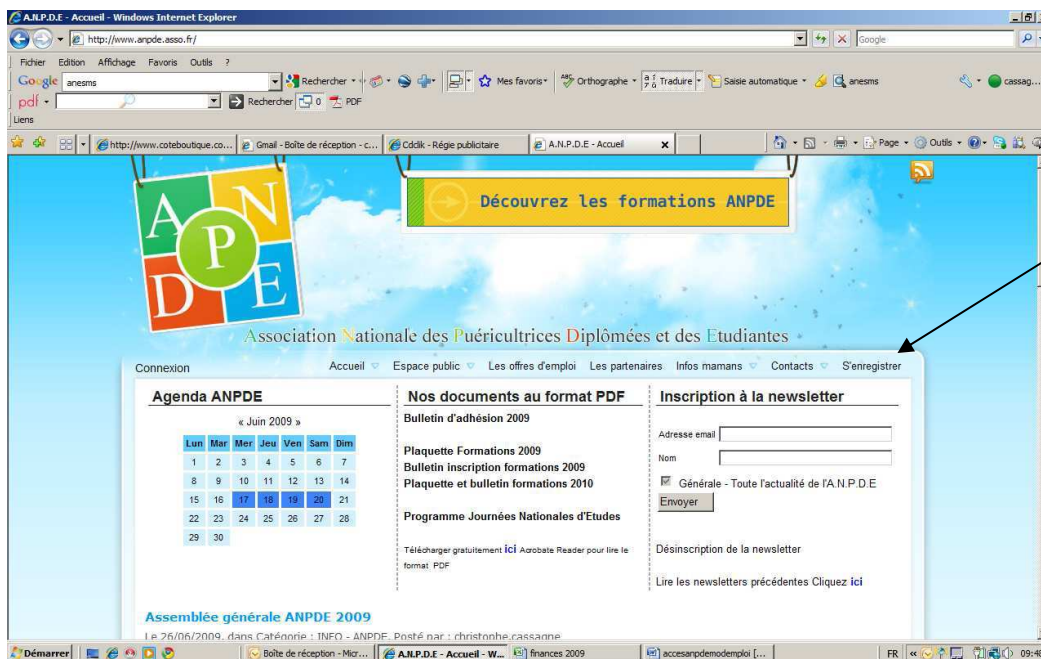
A.N.P.D.E - Accueil - Windows Internet Explorer

http://www.anpde.asso.fr/

Google

Fichier Edition Affichage Favoris Outils ?

Google anesms Rechercher Mes favoris Orthographe Traduire Saisie automatique anesms cassag...

pdf Rechercher 0 PDF

Liens

http://www.coteboutique.co... Gmail - Boîte de réception - c... Cdclik - Régie publicitaire A.N.P.D.E - Accueil

Page Outils

A N P D E

Découvrez les formations ANPDE

Association Nationale des Puéricultrices Diplômées et des Etudiantes

Connexion

Accueil Espace public Les offres d'emploi Les partenaires Infos mamans Contacts S'enregistrer

Agenda ANPDE

« Juin 2009 »

| Lun | Mar | Mer | Jeu | Ven | Sam | Dim |
|---|---|---|---|---|---|---|
| 1 | 2 | 3 | 4 | 5 | 6 | 7 |
| 8 | 9 | 10 | 11 | 12 | 13 | 14 |
| 15 | 16 | 17 | 18 | 19 | 20 | 21 |
| 22 | 23 | 24 | 25 | 26 | 27 | 28 |
| 29 | 30 | | | | | |

Nos documents au format PDF

Bulletin d'adhésion 2009

Plaquette Formations 2009

Bulletin inscription formations 2009

Plaquette et bulletin formations 2010

Programme Journées Nationales d'Etudes

Télécharger gratuitement ici Acrobate Reader pour lire le format PDF

Inscription à la newsletter

Adresse email

Nom

Générale - Toute l'actualité de l'A.N.P.D.E

Envoyer

Désinscription de la newsletter

Lire les newsletters précédentes Cliquez ici

Assemblée générale ANPDE 2009

Le 26/06/2009, dans Catégorie : INFO - ANPDE, Posté par : christophe.cassagne

Démarrer Boîte de réception - Micr... A.N.P.D.E - Accueil - W... finances 2009 accesanpdemodemploi [... FR 09:4